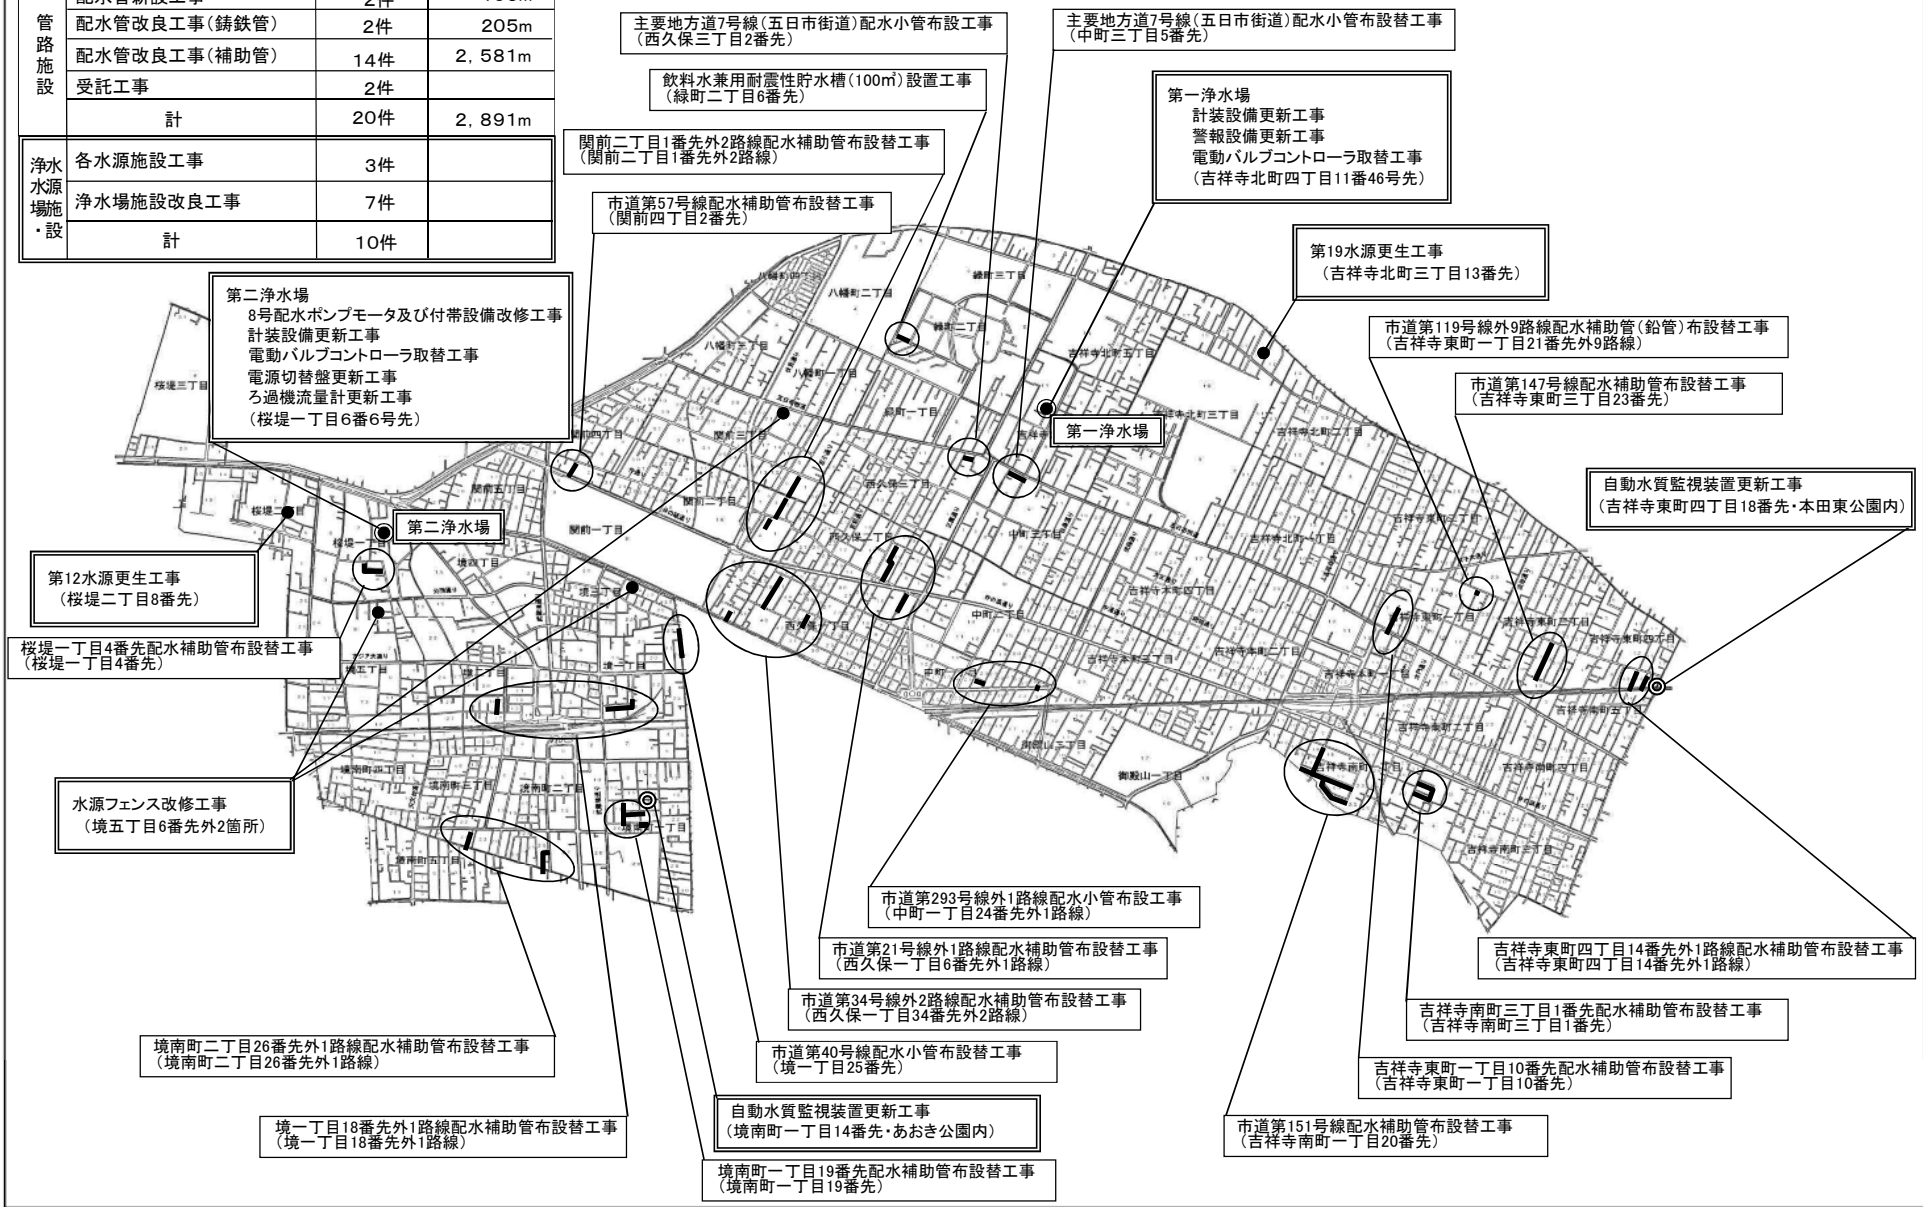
| 管路施設 | 配水管新設工事 | 2件 | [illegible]m |
|---|---|---|---|
| | 配水管改良工事(鋳鉄管) | 2件 | 205m |
| | 配水管改良工事(補助管) | 14件 | 2,581m |
| | 受託工事 | 2件 | |
| | 計 | 20件 | 2,891m |

| 浄水水源場施・設 | 各水源施設工事 | 3件 |
|---|---|---|
| | 浄水場施設改良工事 | 7件 |
| | 計 | 10件 |

主要地方道7号線(五日市街道)配水小管布設工事
(西久保三丁目2番先)

主要地方道7号線(五日市街道)配水小管布設替工事
(中町三丁目5番先)

飲料水兼用耐震性貯水槽(100㎥)設置工事
(緑町二丁目6番先)

第一浄水場
計装設備更新工事
警報設備更新工事
電動バルブコントローラ取替工事
(吉祥寺北町四丁目11番46号先)

関前二丁目1番先外2路線配水補助管布設替工事
(関前二丁目1番先外2路線)

市道第57号線配水補助管布設替工事
(関前四丁目2番先)

第19水源更生工事
(吉祥寺北町三丁目13番先)

第二浄水場
8号配水ポンプモータ及び付帯設備改修工事
計装設備更新工事
電動バルブコントローラ取替工事
電源切替盤更新工事
ろ過機流量計更新工事
(桜堤一丁目6番6号先)

市道第119号線外9路線配水補助管(鉛管)布設替工事
(吉祥寺東町一丁目21番先外9路線)

市道第147号線配水補助管布設替工事
(吉祥寺東町三丁目23番先)

第一浄水場

自動水質監視装置更新工事
(吉祥寺東町四丁目18番先・本田東公園内)

第二浄水場

第12水源更生工事
(桜堤二丁目8番先)

桜堤一丁目4番先配水補助管布設替工事
(桜堤一丁目4番先)

水源フェンス改修工事
(境五丁目6番先外2箇所)

市道第293号線外1路線配水小管布設工事
(中町一丁目24番先外1路線)

市道第21号線外1路線配水補助管布設替工事
(西久保一丁目6番先外1路線)

吉祥寺東町四丁目14番先外1路線配水補助管布設替工事
(吉祥寺東町四丁目14番先外1路線)

市道第34号線外2路線配水補助管布設替工事
(西久保一丁目34番先外2路線)

吉祥寺南町三丁目1番先配水補助管布設替工事
(吉祥寺南町三丁目1番先)

境南町二丁目26番先外1路線配水補助管布設替工事
(境南町二丁目26番先外1路線)

市道第40号線配水小管布設替工事
(境一丁目25番先)

吉祥寺東町一丁目10番先配水補助管布設替工事
(吉祥寺東町一丁目10番先)

境一丁目18番先外1路線配水補助管布設替工事
(境一丁目18番先外1路線)

自動水質監視装置更新工事
(境南町一丁目14番先・あおき公園内)

市道第151号線配水補助管布設替工事
(吉祥寺南町一丁目20番先)

境南町一丁目19番先配水補助管布設替工事
(境南町一丁目19番先)

桜堤三丁目 桜堤二丁目 八幡町三丁目 八幡町二丁目 八幡町一丁目 緑町三丁目 緑町二丁目 緑町一丁目 関前四丁目 関前三丁目 関前五丁目 関前二丁目 関前一丁目 西久保三丁目 西久保二丁目 西久保一丁目 境五丁目 境四丁目 境三丁目 境二丁目 境一丁目 中町三丁目 中町二丁目 中町一丁目 吉祥寺北町五丁目 吉祥寺北町三丁目 吉祥寺北町二丁目 吉祥寺北町一丁目 吉祥寺本町四丁目 吉祥寺本町三丁目 吉祥寺本町二丁目 吉祥寺本町一丁目 吉祥寺東町三丁目 吉祥寺東町二丁目 吉祥寺東町一丁目 吉祥寺南町一丁目 吉祥寺南町二丁目 吉祥寺南町三丁目 吉祥寺南町四丁目 吉祥寺南町五丁目 御殿山一丁目 御殿山二丁目 境南町一丁目 境南町二丁目 境南町三丁目 境南町四丁目